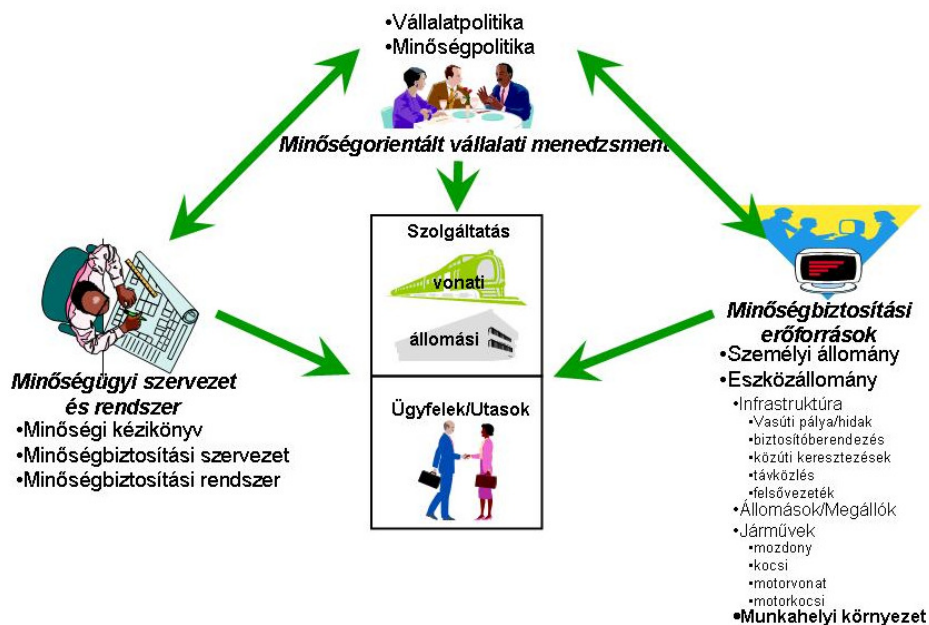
•Vállalatpolitika
•Minőségpolitika

Minőségorientált vállalati menedzsment

Szolgáltatás

vonati

állomási

Ügyfelek/Utasok

Minőségügyi szervezet és rendszer
•Minőségi kézikönyv
•Minőségbiztosítási szervezet
•Minőségbiztosítási rendszer

Minőségbiztosítási erőforrások
•Személyi állomány
•Eszközállomány
•Infrastruktúra
•Vasúti pálya/hidak
•biztosítóberendezés
•közúti keresztezések
•távközlés
•felsővezeték
•Állomások/Megállók
•Járművek
•mozdony
•kocsi
•motorvonat
•motorkocsi
•Munkahelyi környezet